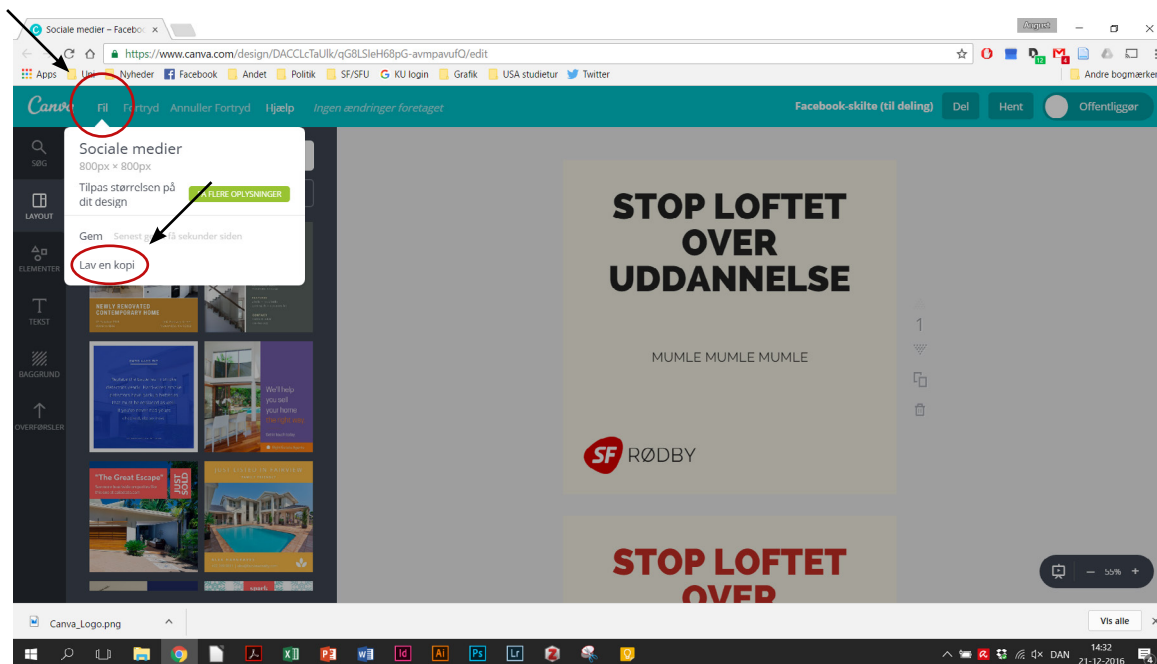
Sociale medier – Faceboo ×

Angust

https://www.canva.com/design/DACCLcTaUlk/qG8LSIeH68pG-avmpavufQ/edit

Apps Uni Nyheder Facebook Andet Politik SF/SFU KU login Grafik USA studietur Twitter Andre bogmærker

Canva Fil Fortryd Annuller Fortryd Hjælp Ingen ændringer foretaget

Facebook-skilte (til deling) Del Hent Offentliggør

SØG

LAYOUT

ELEMENTER

TEKST

BAGGRUND

OVERFØRSLER

Sociale medier
800px × 800px

Tilpas størrelsen på dit design

FLERE OPLYSNINGER

Gem Senest gemt få sekunder siden

Lav en kopi

NEWLY RENOVATED CONTEMPORARY HOME

We'll help you sell your home the right way

"The Great Escape"

JUST SOLD

STOP LOFTET OVER UDDANNELSE

MUMLE MUMLE MUMLE

SF RØDBY

1

STOP LOFTET OVER

– 55% +

Canva_Logo.png

Vis alle

DAN 14:32 21-12-2016